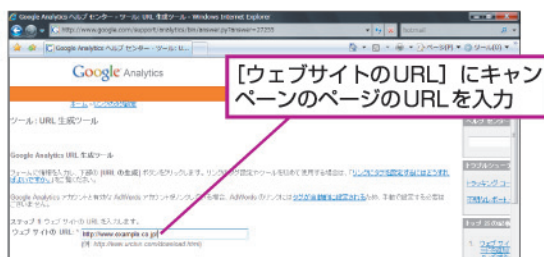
Google Analytics ヘルプ センター - ツール: URL 生成ツール - Windows Internet Explorer

http://www.google.com/support/analytics/bin/answer.py?answer=55578

Google Analytics ヘルプ センター - ツール: U...

ページ(P) ツール(O)

Google Analytics

[ウェブサイトのURL] にキャンペーンのページのURLを入力

ホーム > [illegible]

ツール : URL 生成ツール

Google Analytics URL 生成ツール

フォームに情報を入力し、下部の [URL の生成] ボタンをクリックします。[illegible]

Google Analytics アカウントと AdWords アカウント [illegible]

ステップ 1: ウェブ サイトの URL を入力します。

ウェブ サイトの URL: * http://www.example.co.jp/

(例: http://www.urchin.com/download.html)

トラブルシュー

トラッキング コー

1. ウェブ サイ